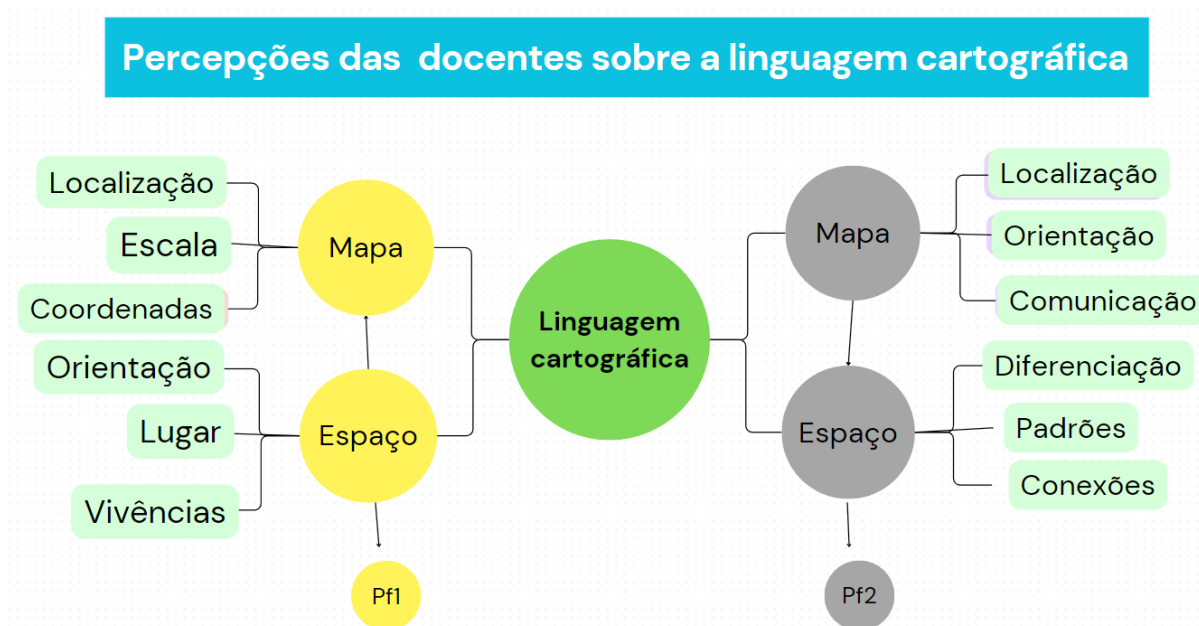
Percepções das docentes sobre a linguagem cartográfica

Localização
Escala
Coordenadas
Mapa
Orientação
Lugar
Vivências
Espaço
Pf1

Linguagem cartográfica

Mapa
Localização
Orientação
Comunicação
Espaço
Diferenciação
Padrões
Conexões
Pf2